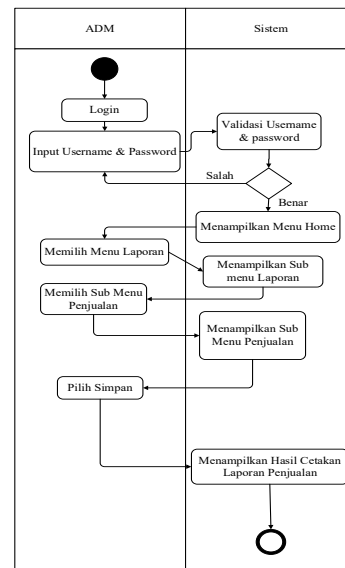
ADM

Sistem

Login

Input Username & Password

Validasi Username & password

Salah

Benar

Menampilkan Menu Home

Memilih Menu Laporan

Menampilkan Sub menu Laporan

Memilih Sub Menu Penjualan

Menampilkan Sub Menu Penjualan

Pilih Simpan

Menampilkan Hasil Cetakan Laporan Penjualan